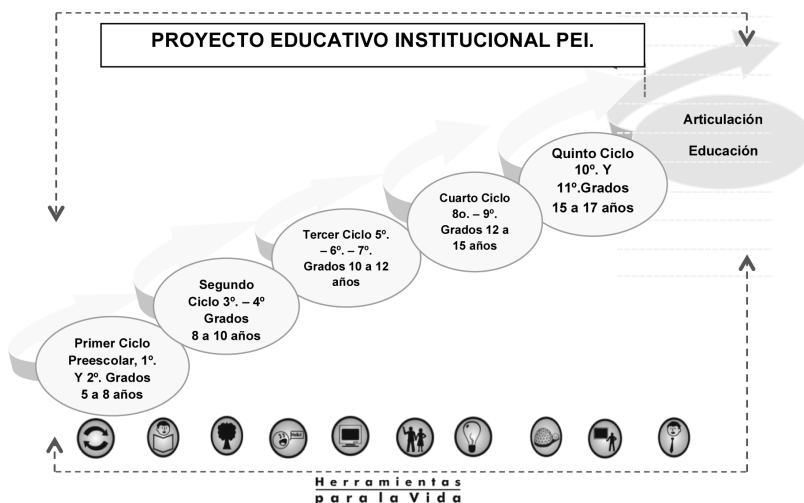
PROYECTO EDUCATIVO INSTITUCIONAL PEI.

Primer Ciclo Preescolar, 1º. Y 2º. Grados 5 a 8 años

Segundo Ciclo 3º. – 4º Grados 8 a 10 años

Tercer Ciclo 5º. – 6º. – 7º. Grados 10 a 12 años

Cuarto Ciclo 8o. – 9º. Grados 12 a 15 años

Quinto Ciclo 10º. Y 11º.Grados 15 a 17 años

Articulación

Educación

Herramientas para la Vida